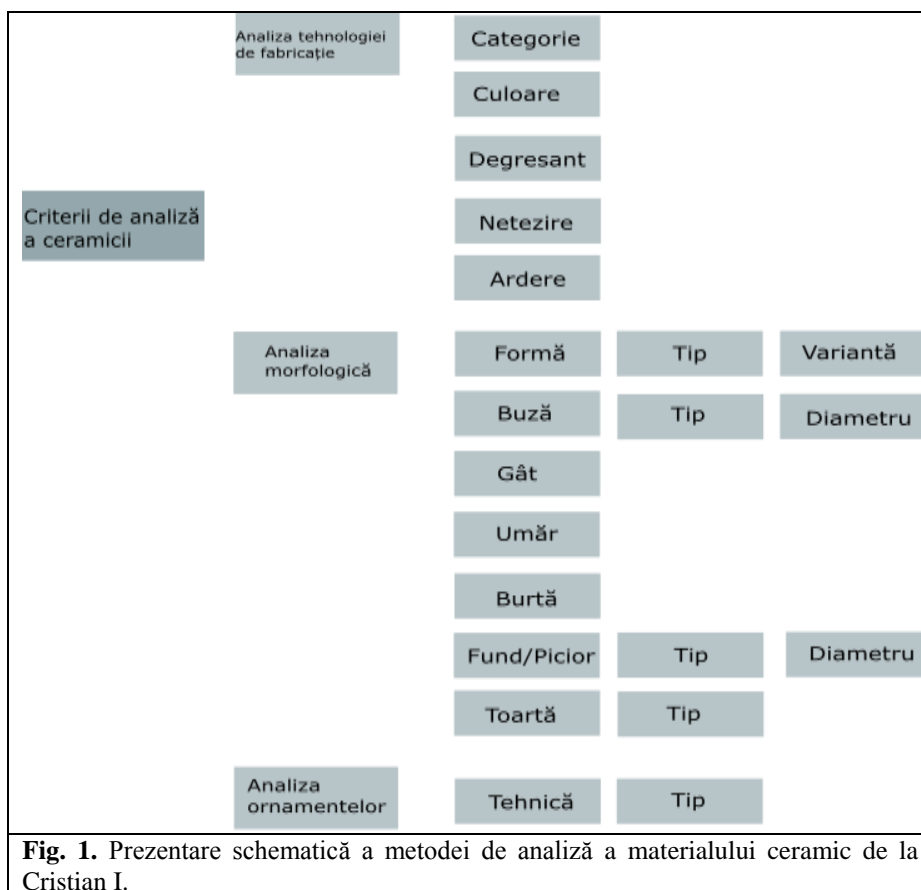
Criterii de analiză a ceramicii

Analiza tehnologiei de fabricație

Categorie

Culoare

Degresant

Netezire

Ardere

Analiza morfologică

Formă

Tip

Variantă

Buză

Tip

Diametru

Gât

Umăr

Burtă

Fund/Picior

Tip

Diametru

Toartă

Tip

Analiza ornamentelor

Tehnică

Tip

**Fig. 1.** Prezentare schematică a metodei de analiză a materialului ceramic de la Cristian I.